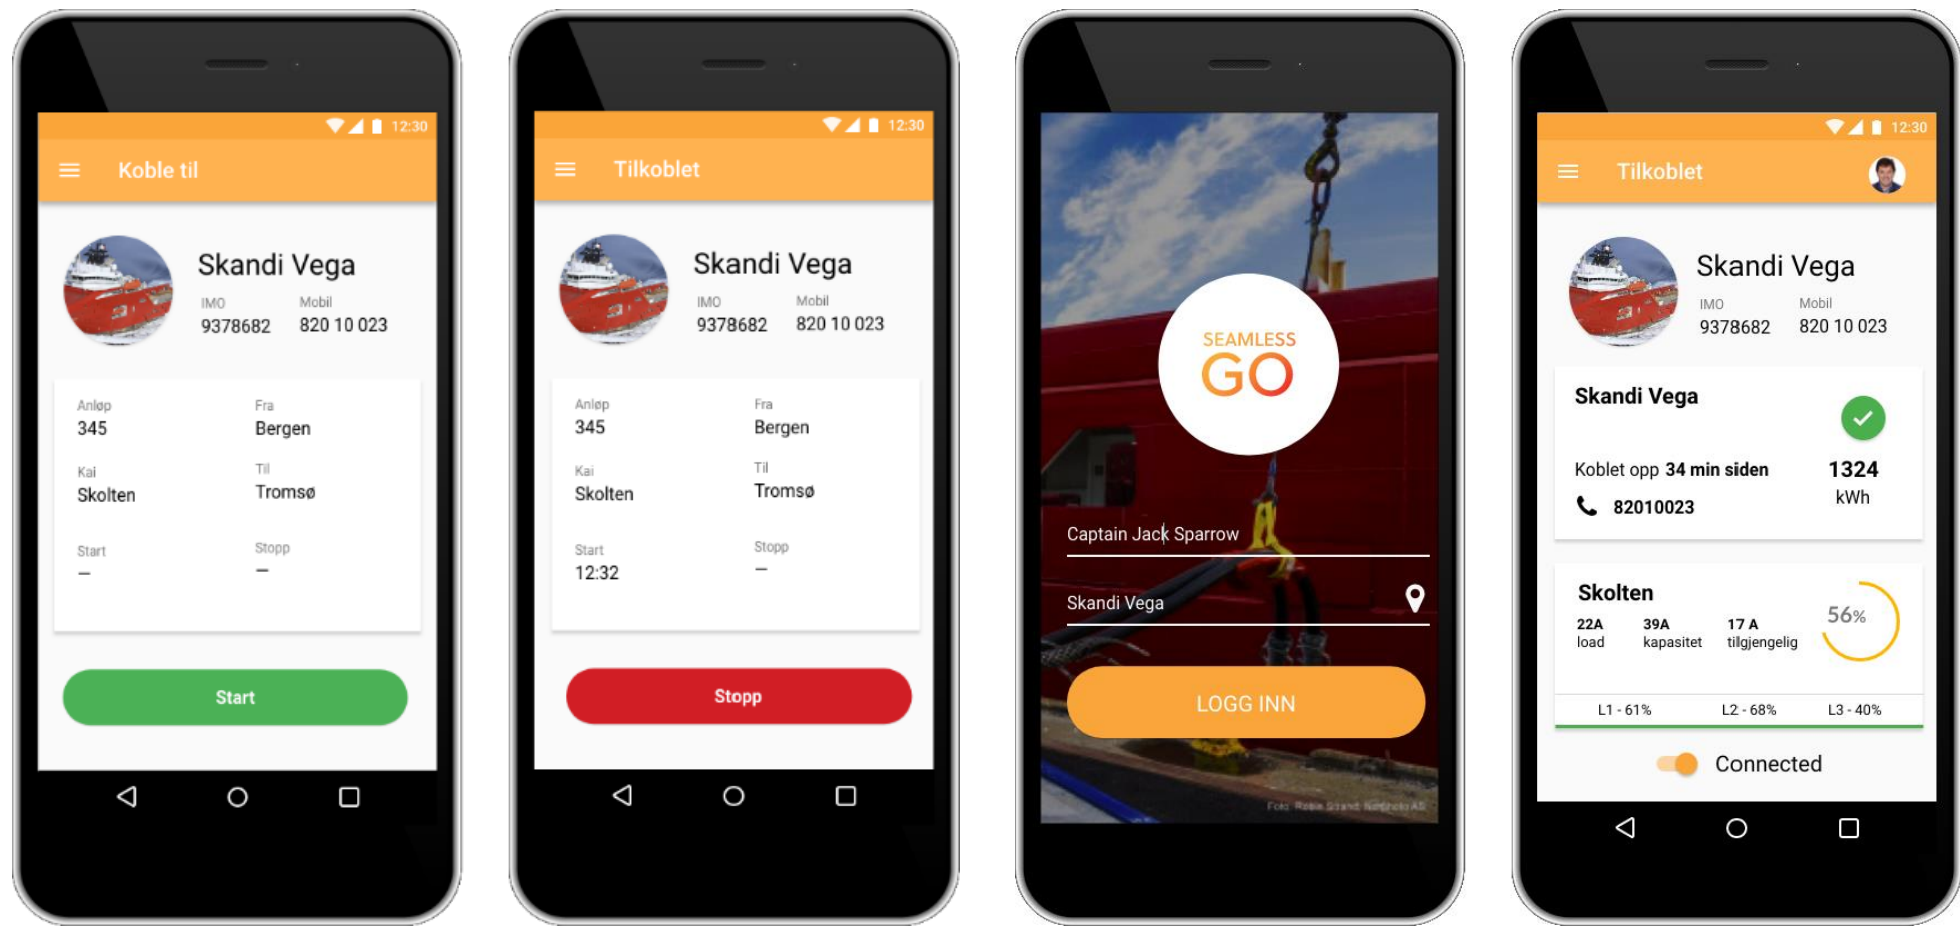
12:30

Koble til

Skandi Vega

IMO
9378682

Mobil
820 10 023

Anløp
345

Fra
Bergen

Kai
Skolten

Til
Tromsø

Start
–

Stopp
–

Start

12:30

Tilkoblet

Skandi Vega

IMO
9378682

Mobil
820 10 023

Anløp
345

Fra
Bergen

Kai
Skolten

Til
Tromsø

Start
12:32

Stopp
–

Stopp

SEAMLESS
GO

Captain Jack Sparrow

Skandi Vega

LOGG INN

Foto: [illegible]

12:30

Tilkoblet

Skandi Vega

IMO
9378682

Mobil
820 10 023

Skandi Vega

Koblet opp 34 min siden

82010023

1324
kWh

Skolten

22A
load

39A
kapasitet

17 A
tilgjengelig

56%

L1 - 61%

L2 - 68%

L3 - 40%

Connected